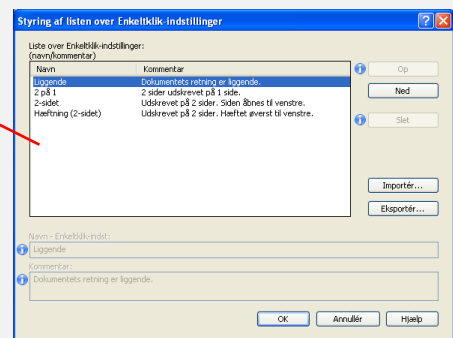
Styring af listen over Enkeltklik-indstillinger

Liste over Enkeltklik-indstillinger:
(navn/kommentar)

| Navn | Kommentar |
|---|---|
| Liggende | Dokumentets retning er liggende. |
| 2 på 1 | 2 sider udskrevet på 1 side. |
| 2-sidet | Udskrevet på 2 sider. Siden åbnes til venstre. |
| Hæftning (2-sidet) | Udskrevet på 2 sider. Hæftet øverst til venstre. |

Op
Ned
Slet
Importér...
Eksportér...

Navn - Enkeltklik-indst.:
Liggende
Kommentar:
Dokumentets retning er liggende.

OK
Annullér
Hjælp